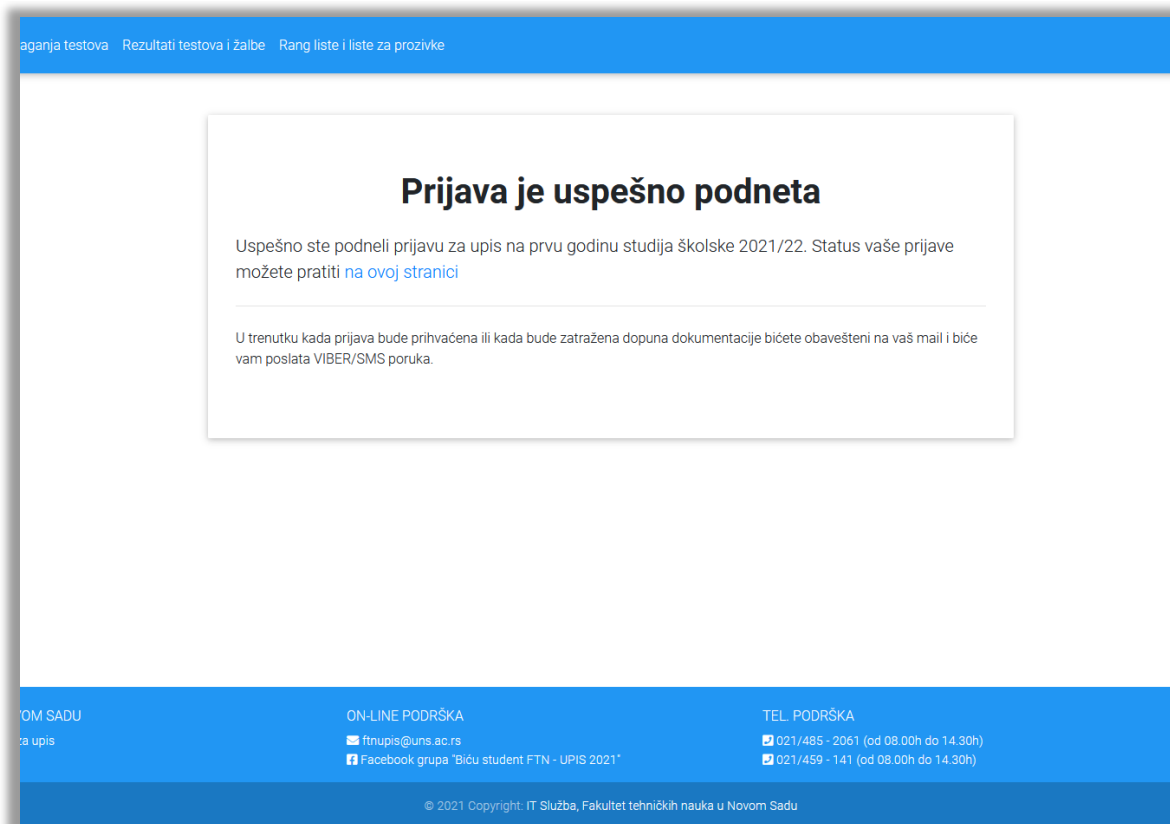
aganja testova Rezultati testova i žalbe Rang liste i liste za prozivke

Prijava je uspešno podneta

Uspešno ste podneli prijavu za upis na prvu godinu studija školske 2021/22. Status vaše prijave možete pratiti na ovoj stranici

U trenutku kada prijava bude prihvaćena ili kada bude zatražena dopuna dokumentacije bićete obavešteni na vaš mail i biće vam poslata VIBER/SMS poruka.

VOM SADU
za upis

ON-LINE PODRŠKA
ftnupis@uns.ac.rs
Facebook grupa "Biću student FTN - UPIS 2021"

TEL. PODRŠKA
021/485 - 2061 (od 08.00h do 14.30h)
021/459 - 141 (od 08.00h do 14.30h)

© 2021 Copyright: IT Služba, Fakultet tehničkih nauka u Novom Sadu